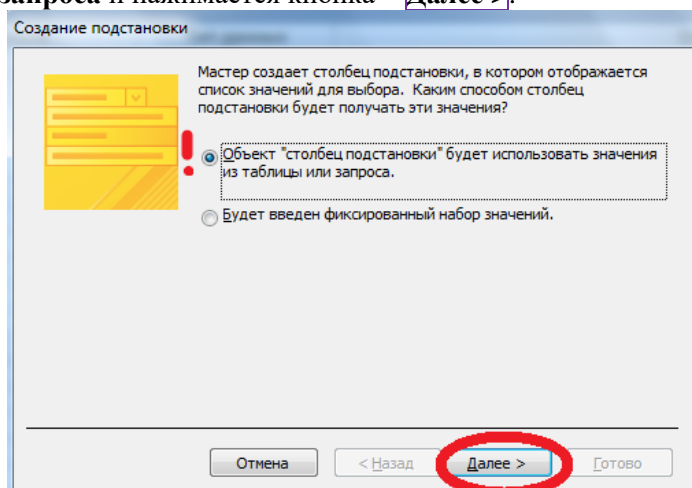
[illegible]запроса и нажимается кнопка «Далее >».

Создание подстановки

Мастер создает столбец подстановки, в котором отображается список значений для выбора. Каким способом столбец подстановки будет получать эти значения?

Объект "столбец подстановки" будет использовать значения из таблицы или запроса.

Будет введен фиксированный набор значений.

Отмена

< Назад

Далее >

Готово